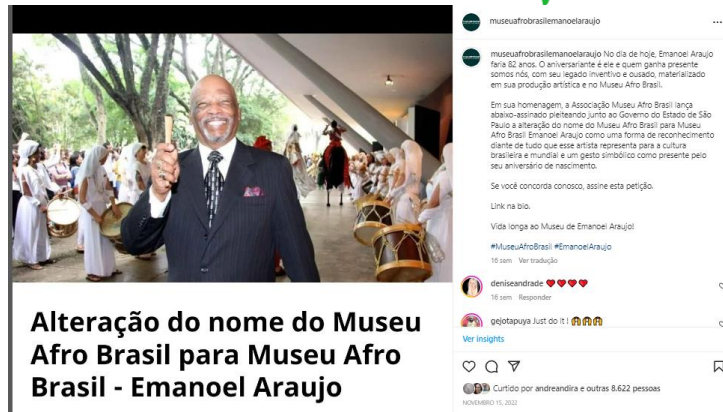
Alteração do nome do Museu Afro Brasil para Museu Afro Brasil - Emanoel Araujo

museuafrobrasilemanoelaraujo ...

museuafrobrasilemanoelaraujo No dia de hoje, Emanoel Araujo faria 82 anos. O aniversariante é ele e quem ganha presente somos nós, com seu legado inventivo e ousado, materializado em sua produção artística e no Museu Afro Brasil.

Em sua homenagem, a Associação Museu Afro Brasil lança abaixo-assinado pleiteando junto ao Governo do Estado de São Paulo a alteração do nome do Museu Afro Brasil para Museu Afro Brasil Emanoel Araujo como uma forma de reconhecimento diante de tudo que esse artista representa para a cultura brasileira e mundial e um gesto simbólico como presente pelo seu aniversário de nascimento.

Se você concorda conosco, assine esta petição.

Link na bio.

Vida longa ao Museu de Emanoel Araujo!

#MuseuAfroBrasil #EmanoelAraujo

16 sem Ver tradução

deniseandrade ❤️❤️❤️❤️

16 sem Responder

gejotapuya Just do it ! 🙌🙌🙌

Ver insights

Curtido por andreandira e outras 8.622 pessoas

NOVEMBRO 15, 2022